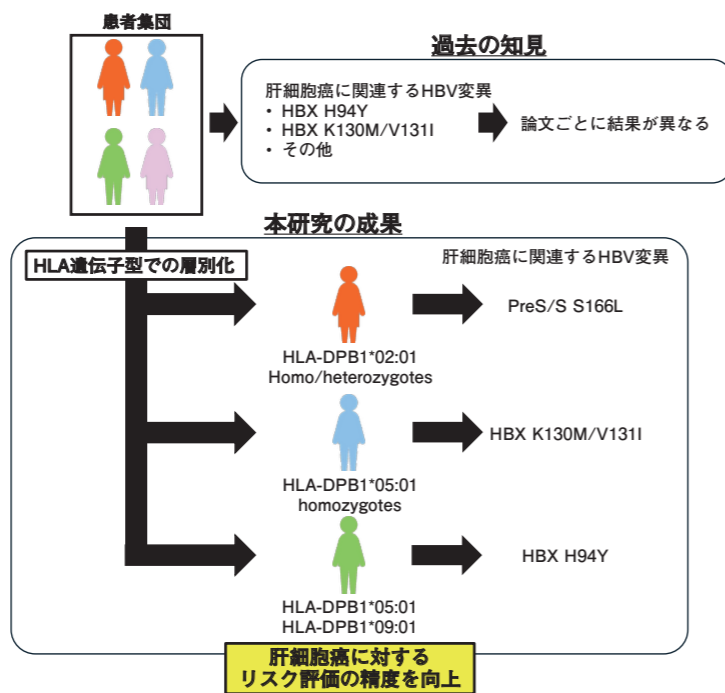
患者集団

過去の知見

肝細胞癌に関連するHBV変異
• HBX H94Y
• HBX K130M/V131I
• その他

論文ごとに結果が異なる

本研究の成果

HLA遺伝子型での層別化

肝細胞癌に関連するHBV変異

HLA-DPB1*02:01
Homo/heterozygotes

PreS/S S166L

HLA-DPB1*05:01
homozygotes

HBX K130M/V131I

HLA-DPB1*05:01
HLA-DPB1*09:01

HBX H94Y

肝細胞癌に対する
リスク評価の精度を向上